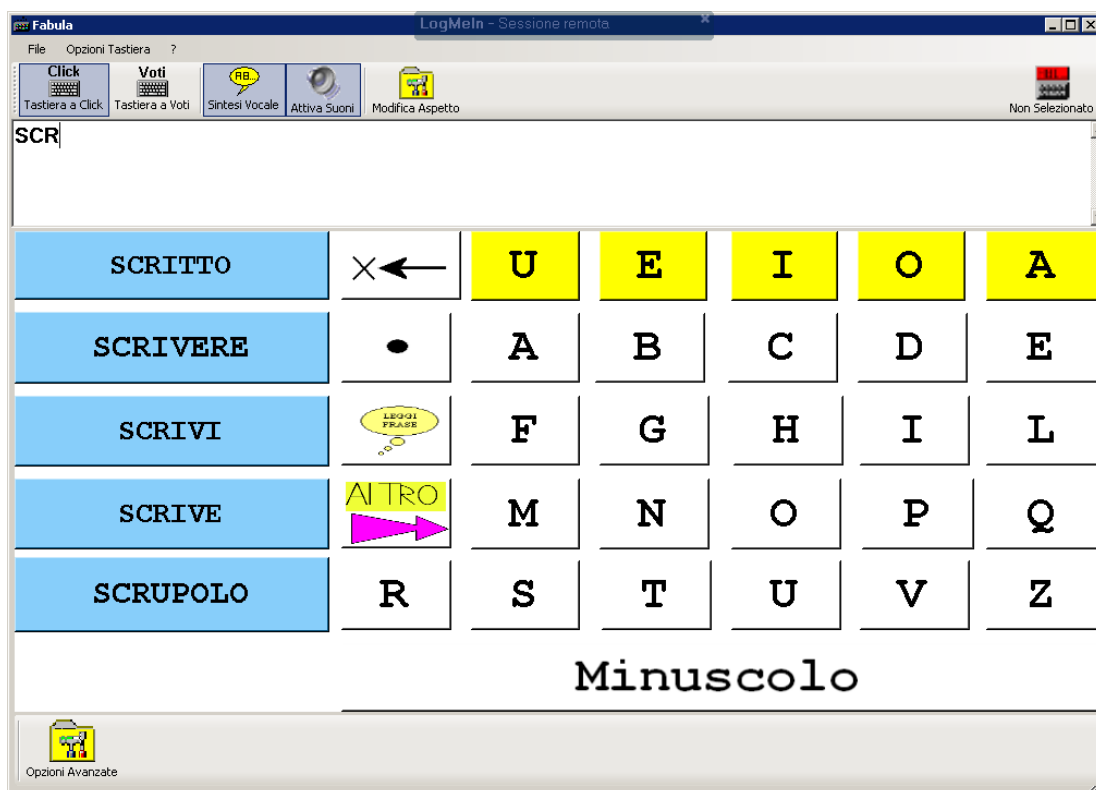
Fabula

LogMeIn - Sessione remota

File Opzioni Tastiera ?

Click
Tastiera a Click

Voti
Tastiera a Voti

AB..
Sintesi Vocale

Attiva Suoni

Modifica Aspetto

Non Selezionato

SCR

SCRITTO

U E I O A

SCRIVERE

A B C D E

SCRIVI

LEGGI FRASE

F G H I L

SCRIVE

ALTRO

M N O P Q

SCRUPOLO

R S T U V Z

Minuscolo

Opzioni Avanzate